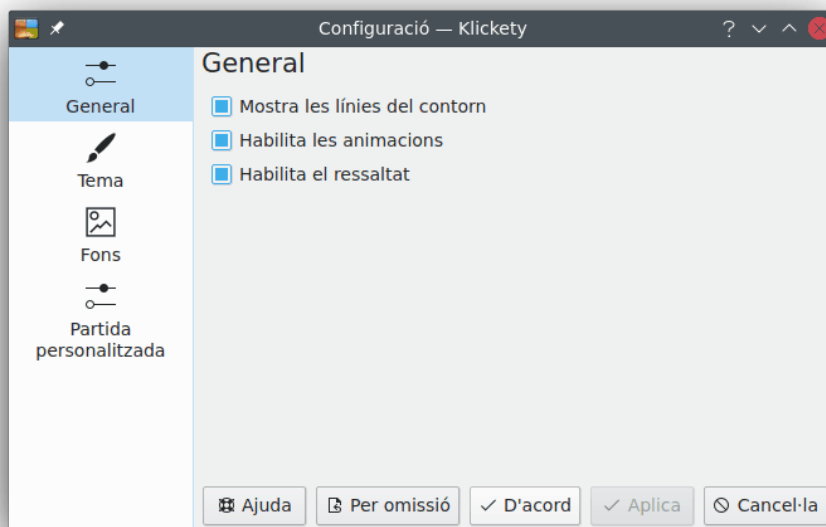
Configuració — Klickety

?

General

Tema

Fons

Partida personalitzada

General

Mostra les línies del contorn

Habilita les animacions

Habilita el ressaltat

Ajuda

Per omissió

D'acord

Aplica

Cancel·la